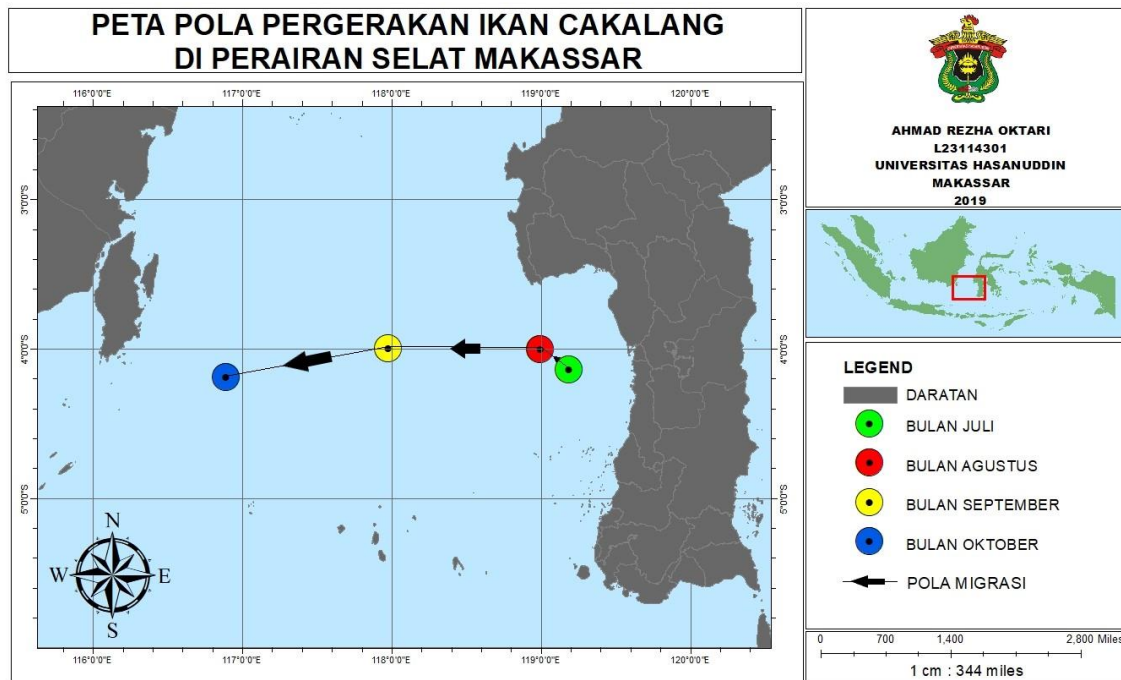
PETA POLA PERGERAKAN IKAN CAKALANG
DI PERAIRAN SELAT MAKASSAR

116°0'0"E
117°0'0"E
118°0'0"E
119°0'0"E
120°0'0"E

3°0'0"S
4°0'0"S
5°0'0"S

3°0'0"S
4°0'0"S
5°0'0"S

116°0'0"E
117°0'0"E
118°0'0"E
119°0'0"E
120°0'0"E

N
W
E
S

AHMAD REZHA OKTARI
L23114301
UNIVERSITAS HASANUDDIN
MAKASSAR
2019

LEGEND
DARATAN
BULAN JULI
BULAN AGUSTUS
BULAN SEPTEMBER
BULAN OKTOBER
POLA MIGRASI

0 700 1,400 2,800 Miles
1 cm : 344 miles